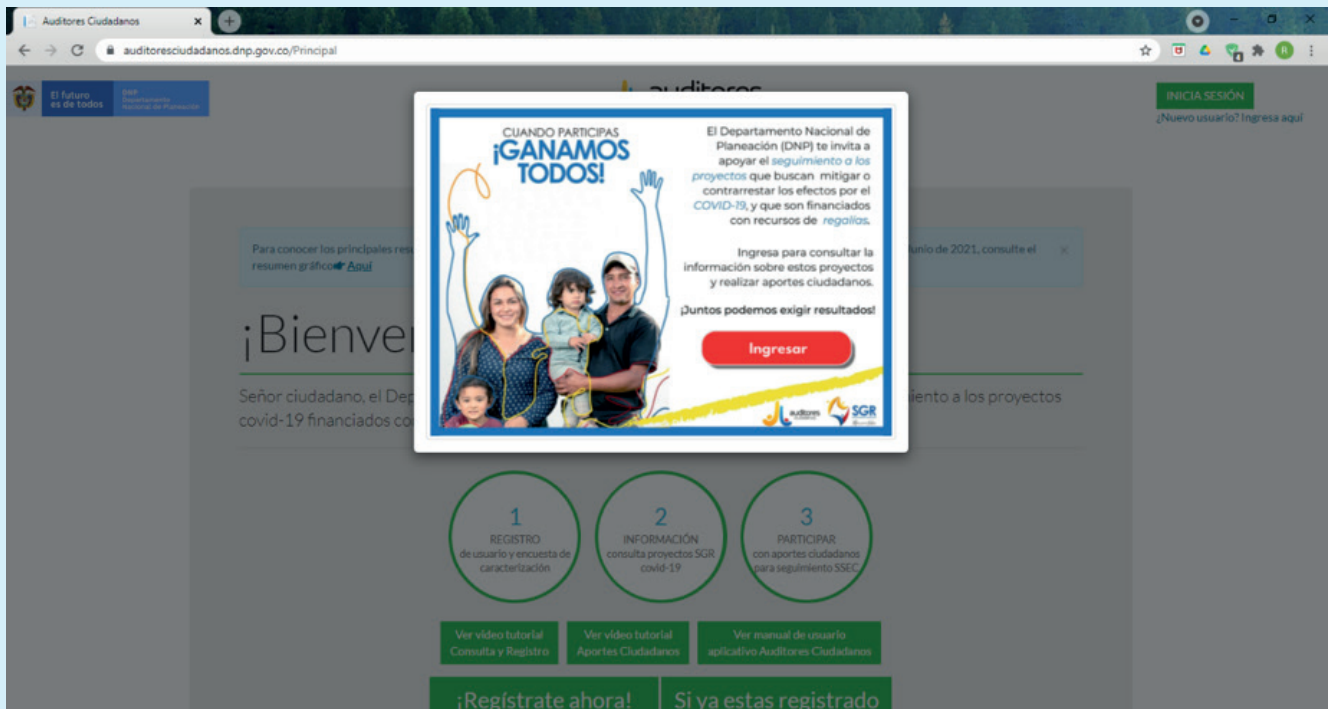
Auditores Ciudadanos ×

auditoresciudadanos.dnp.gov.co/Principal

El futuro es de todos

DNP Departamento Nacional de Planeación

auditores

INICIA SESIÓN

¿Nuevo usuario? Ingresa aquí

CUANDO PARTICIPAS
¡GANAMOS TODOS!

El Departamento Nacional de Planeación (DNP) te invita a apoyar el seguimiento a los proyectos que buscan mitigar o contrarrestar los efectos por el COVID-19, y que son financiados con recursos de regalías.

Ingresa para consultar la información sobre estos proyectos y realizar aportes ciudadanos.

¡Juntos podemos exigir resultados!

Ingresar

auditores

SGR

Para conocer los principales resu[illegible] junio de 2021, consulte el resumen gráfico Aquí ×

¡Bienve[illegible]

Señor ciudadano, el Dep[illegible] iento a los proyectos covid-19 financiados co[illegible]

1
REGISTRO
de usuario y encuesta de caracterización

2
INFORMACIÓN
consulta proyectos SGR covid-19

3
PARTICIPAR
con aportes ciudadanos para seguimiento SSEC

Ver video tutorial Consulta y Registro

Ver video tutorial Aportes Ciudadanos

Ver manual de usuario aplicativo Auditores Ciudadanos

¡Regístrate ahora!

Si ya estas registrado